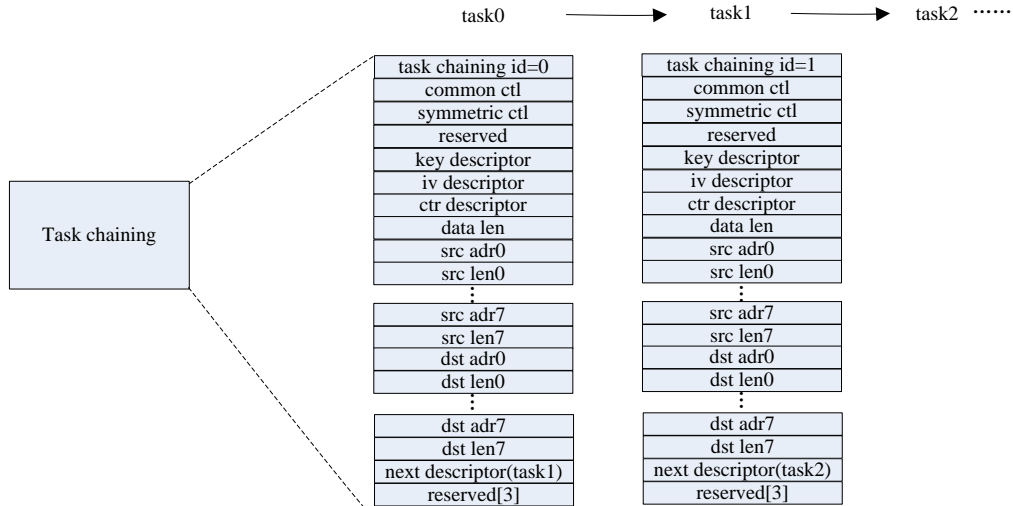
task0 task1 task2 ······

Task chaining

task chaining id=0
common ctl
symmetric ctl
reserved
key descriptor
iv descriptor
ctr descriptor
data len
src adr0
src len0
⋮
src adr7
src len7
dst adr0
dst len0
⋮
dst adr7
dst len7
next descriptor(task1)
reserved[3]

task chaining id=1
common ctl
symmetric ctl
reserved
key descriptor
iv descriptor
ctr descriptor
data len
src adr0
src len0
⋮
src adr7
src len7
dst adr0
dst len0
⋮
dst adr7
dst len7
next descriptor(task2)
reserved[3]